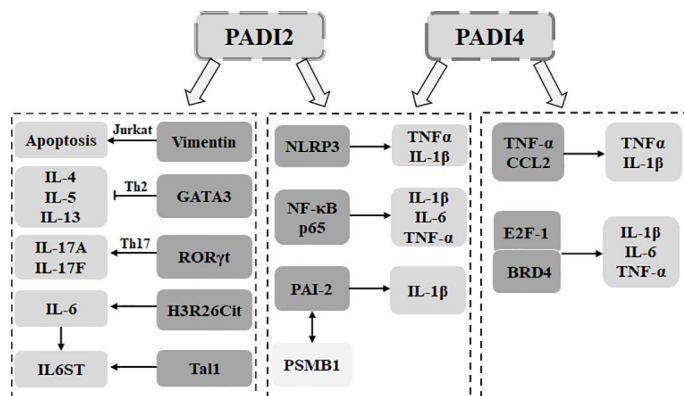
PADI2

PADI4

Apoptosis

Jurkat

Vimentin

IL-4
IL-5
IL-13

Th2

GATA3

IL-17A
IL-17F

Th17

RORγt

IL-6

H3R26Cit

IL6ST

Tal1

NLRP3

TNFα
IL-1β

NF-κB
p65

IL-1β
IL-6
TNF-α

PAI-2

IL-1β

PSMB1

TNF-α
CCL2

TNFα
IL-1β

E2F-1

BRD4

IL-1β
IL-6
TNF-α